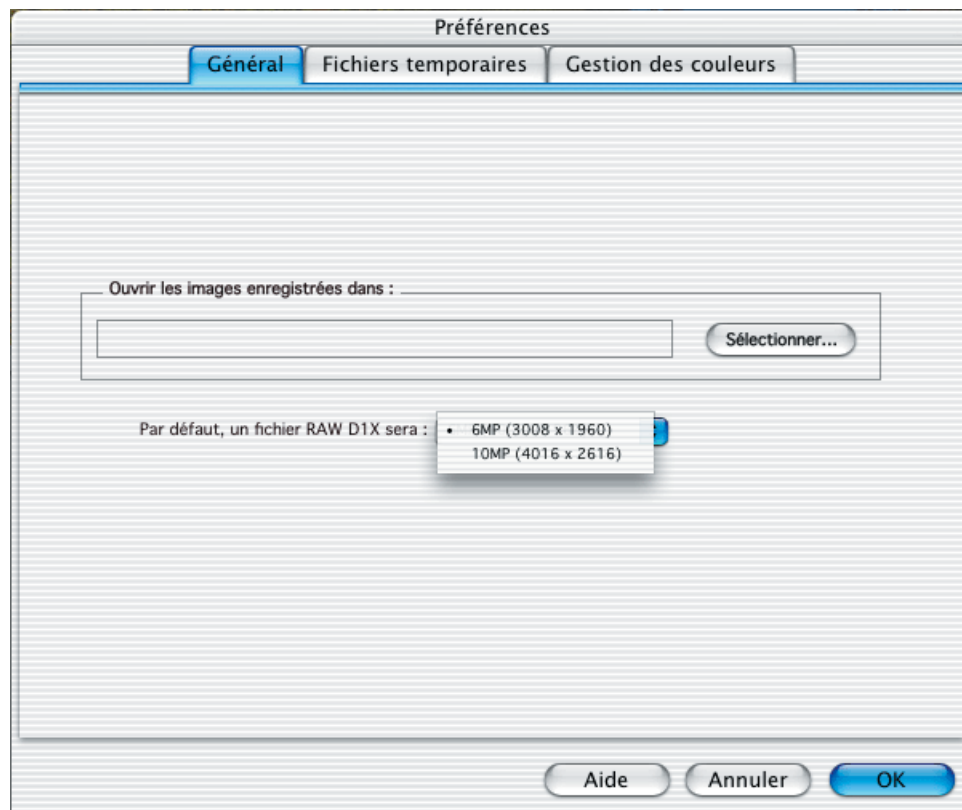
Préférences

Général | Fichiers temporaires | Gestion des couleurs

Ouvrir les images enregistrées dans :

Sélectionner...

Par défaut, un fichier RAW D1X sera :

• 6MP (3008 x 1960)
10MP (4016 x 2616)

Aide | Annuler | OK